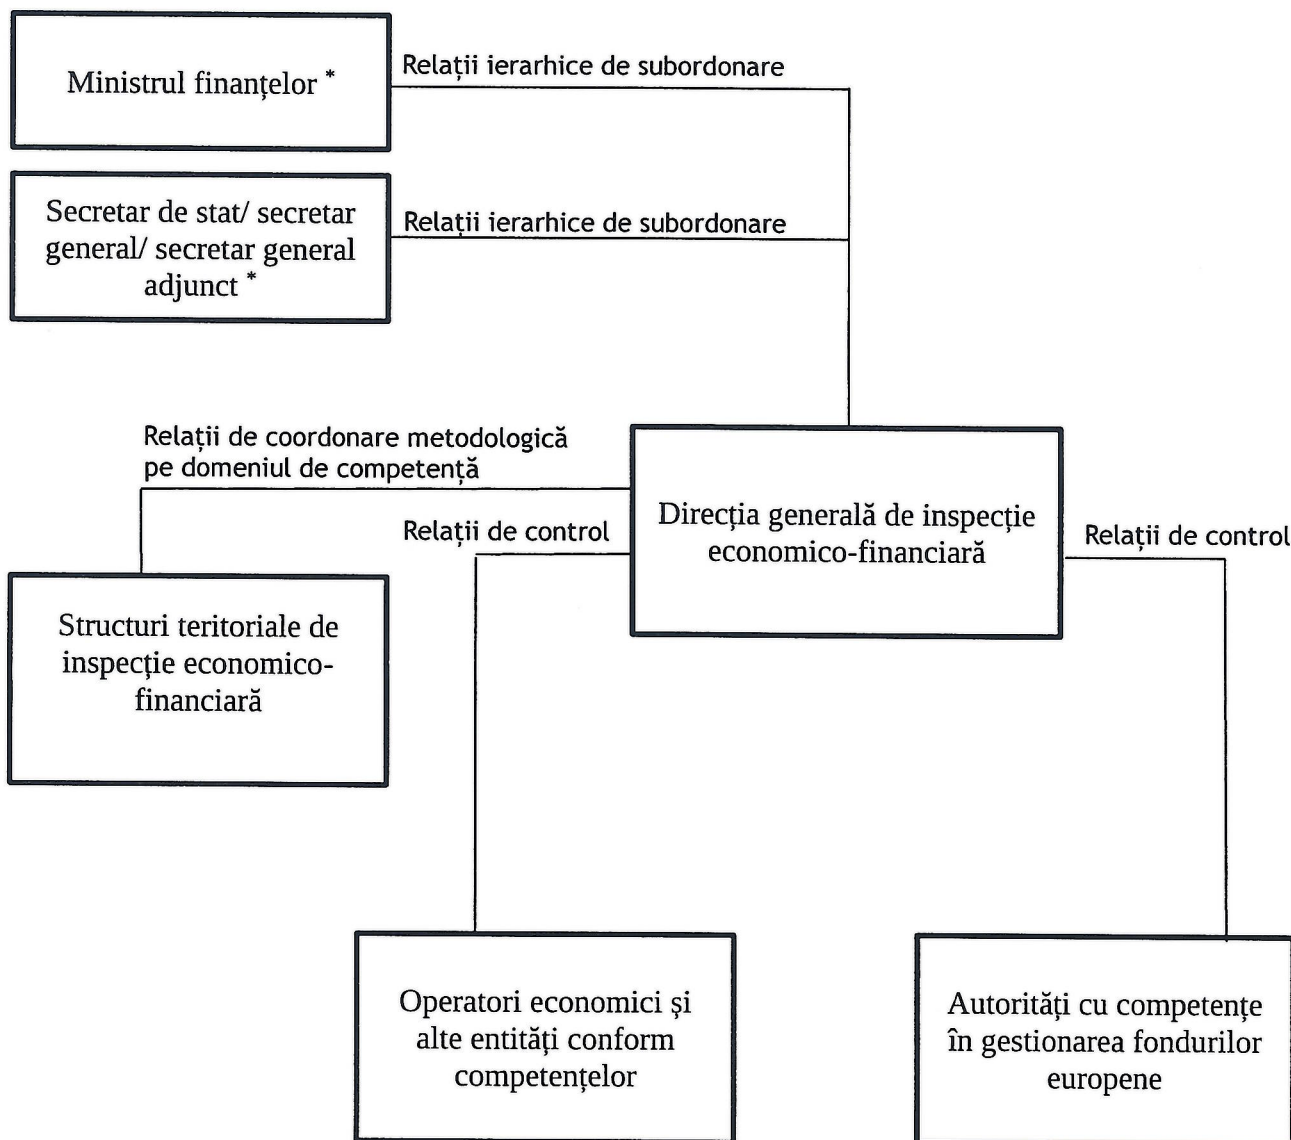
Ministrul finanțelor *

Relații ierarhice de subordonare

Secretar de stat/ secretar general/ secretar general adjunct *

Relații ierarhice de subordonare

Relații de coordonare metodologică pe domeniul de competență

Relații de control

Direcția generală de inspecție economico-financiară

Relații de control

Structuri teritoriale de inspecție economico-financiară

Operatori economici și alte entități conform competențelor

Autorități cu competențe în gestionarea fondurilor europene